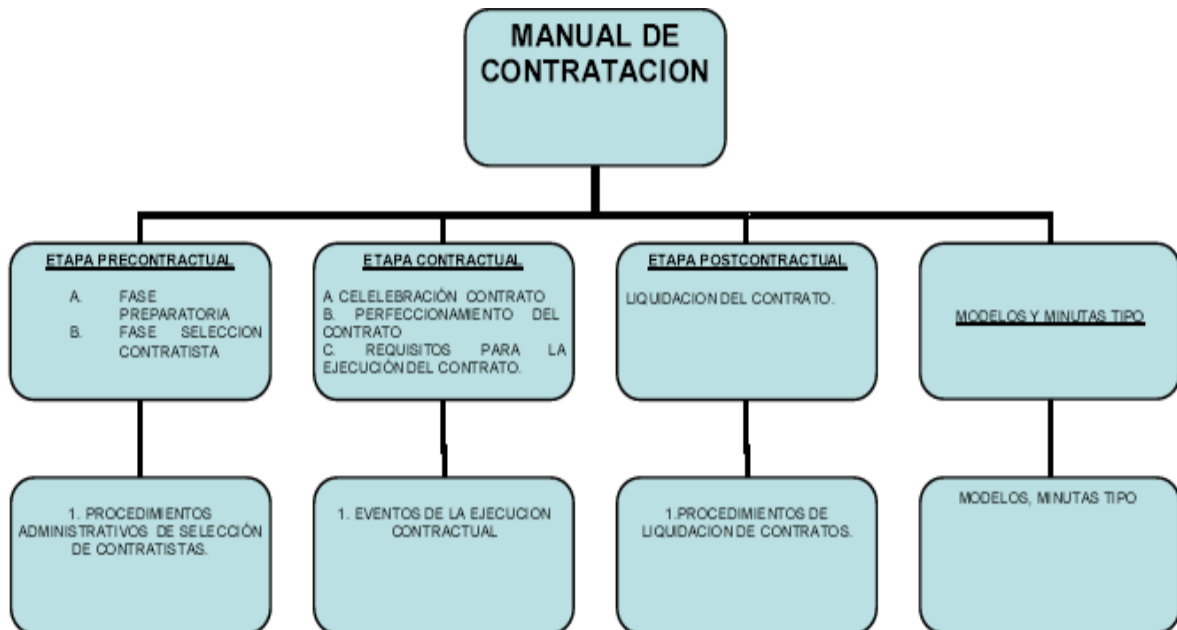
MANUAL DE CONTRATACION

ETAPA PRECONTRACTUAL

A. FASE PREPARATORIA
B. FASE SELECCION CONTRATISTA

ETAPA CONTRACTUAL

A CELELEBRACIÓN CONTRATO
B. PERFECCIONAMIENTO DEL CONTRATO
C. REQUISITOS PARA LA EJECUCIÓN DEL CONTRATO.

ETAPA POSTCONTRACTUAL

LIQUIDACION DEL CONTRATO.

MODELOS Y MINUTAS TIPO

1. PROCEDIMIENTOS ADMINISTRATIVOS DE SELECCIÓN DE CONTRATISTAS.

1. EVENTOS DE LA EJECUCION CONTRACTUAL

1.PROCEDIMIENTOS DE LIQUIDACION DE CONTRATOS.

MODELOS, MINUTAS TIPO